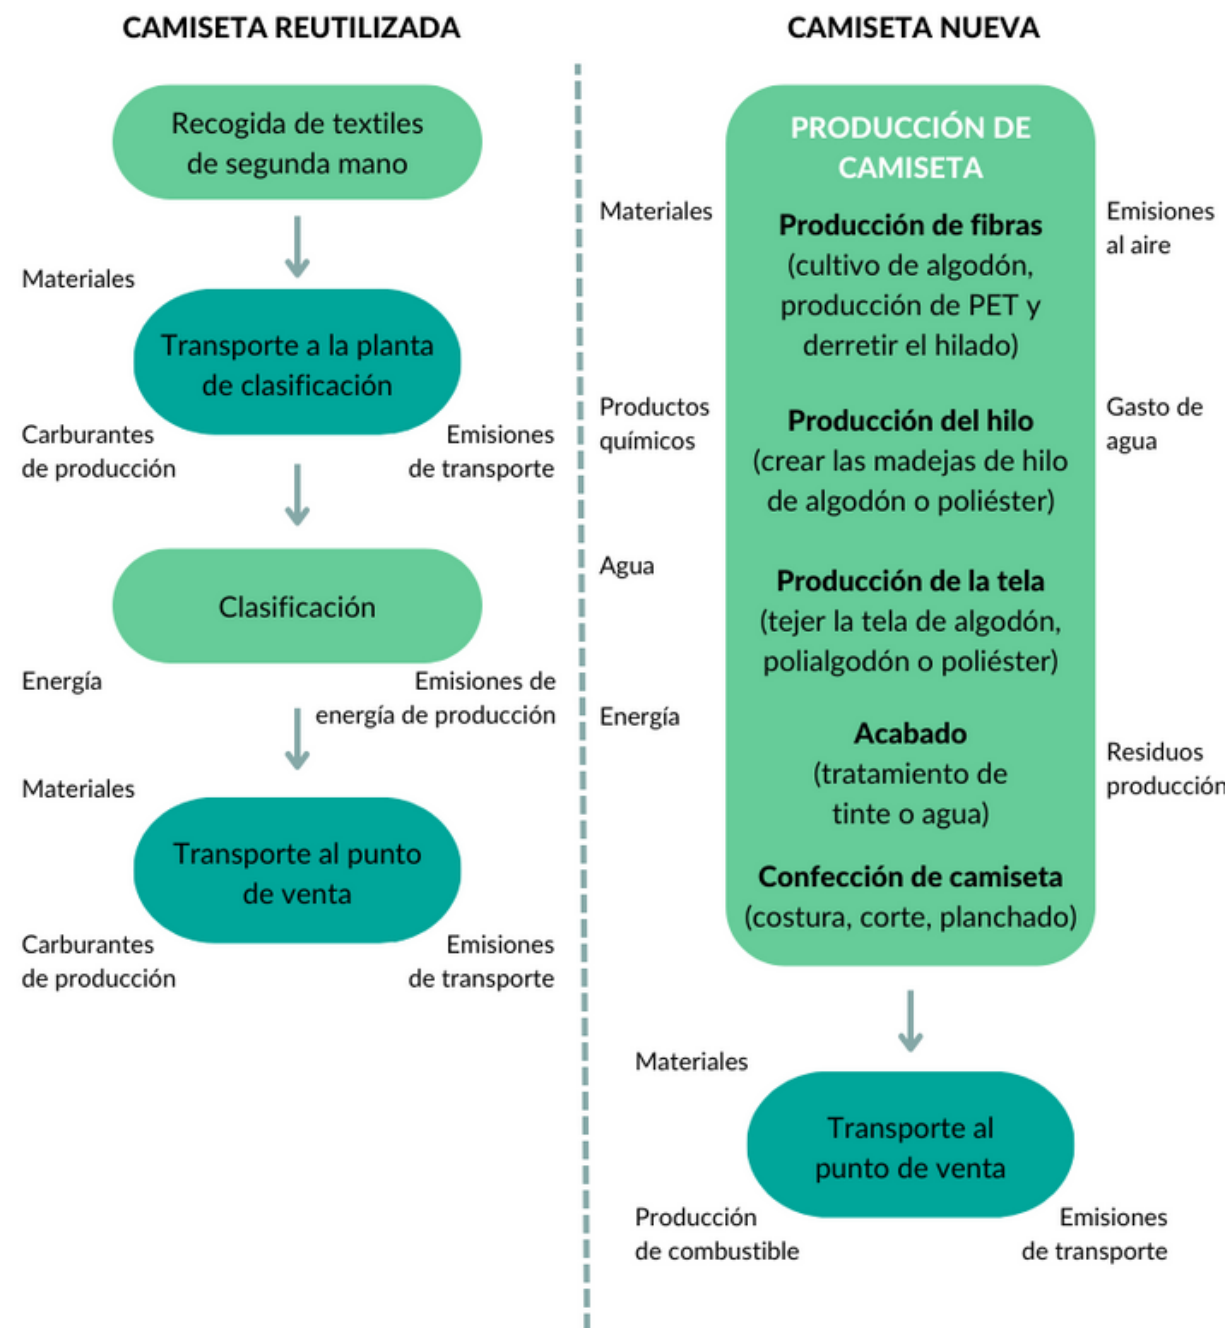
CAMISETA REUTILIZADA

Recogida de textiles de segunda mano

Materiales

Transporte a la planta de clasificación

Carburantes de producción

Emisiones de transporte

Clasificación

Energía

Emisiones de energía de producción

Materiales

Transporte al punto de venta

Carburantes de producción

Emisiones de transporte

CAMISETA NUEVA

PRODUCCIÓN DE CAMISETA

Materiales

Producción de fibras (cultivo de algodón, producción de PET y derretir el hilado)

Emisiones al aire

Productos químicos

Producción del hilo (crear las madejas de hilo de algodón o poliéster)

Gasto de agua

Agua

Producción de la tela (tejer la tela de algodón, polialgodón o poliéster)

Energía

Acabado (tratamiento de tinte o agua)

Residuos producción

Confección de camiseta (costura, corte, planchado)

Materiales

Transporte al punto de venta

Producción de combustible

Emisiones de transporte